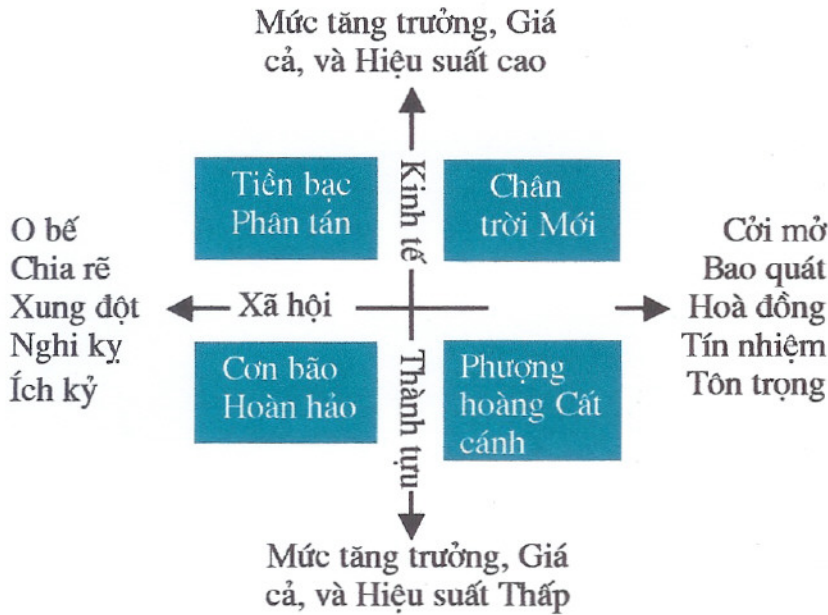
Mức tăng trưởng, Giá cả, và Hiệu suất cao

Tiền bạc Phân tán

Kinh tế

Chân trời Mới

O bế
Chia rẽ
Xung đột
Nghi kỵ
Ích kỷ

Xã hội

Cởi mở
Bao quát
Hoà đồng
Tín nhiệm
Tôn trọng

Cơn bão Hoàn hảo

Thành tựu

Phượng hoàng Cất cánh

Mức tăng trưởng, Giá cả, và Hiệu suất Thấp